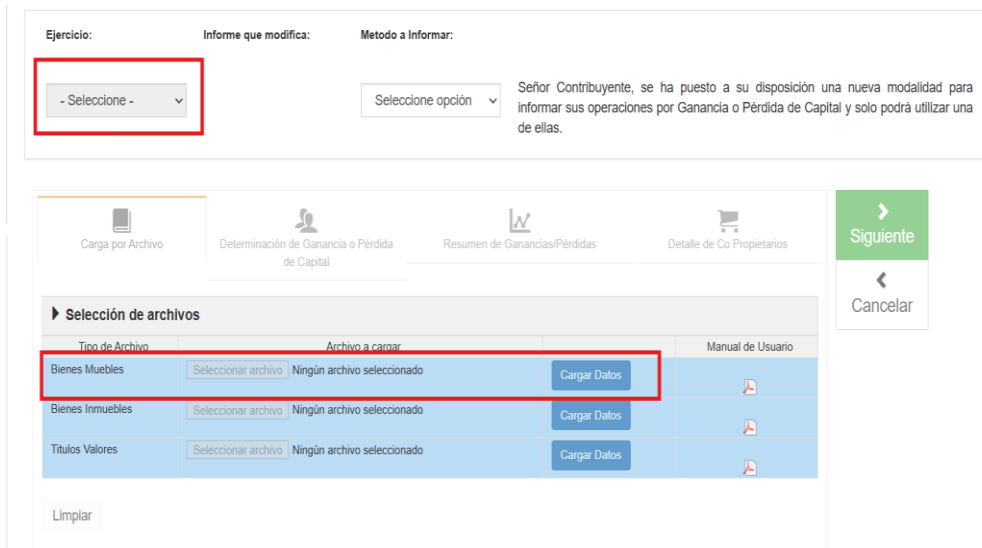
Ejercicio:

Informe que modifica:

Metodo a Informar:

- Seleccione -

Seleccione opción

Señor Contribuyente, se ha puesto a su disposición una nueva modalidad para informar sus operaciones por Ganancia o Pérdida de Capital y solo podrá utilizar una de ellas.

Carga por Archivo

Determinación de Ganancia o Pérdida de Capital

Resumen de Ganancias/Pérdidas

Detalle de Co Propietarios

Siguiente

Cancelar

Selección de archivos

| Tipo de Archivo | Archivo a cargar | | Manual de Usuario |
|---|---|---|---|
| Bienes Muebles | Seleccionar archivo Ningún archivo seleccionado | Cargar Datos | |
| Bienes Inmuebles | Seleccionar archivo Ningún archivo seleccionado | Cargar Datos | |
| Titulos Valores | Seleccionar archivo Ningún archivo seleccionado | Cargar Datos | |

Limpiar